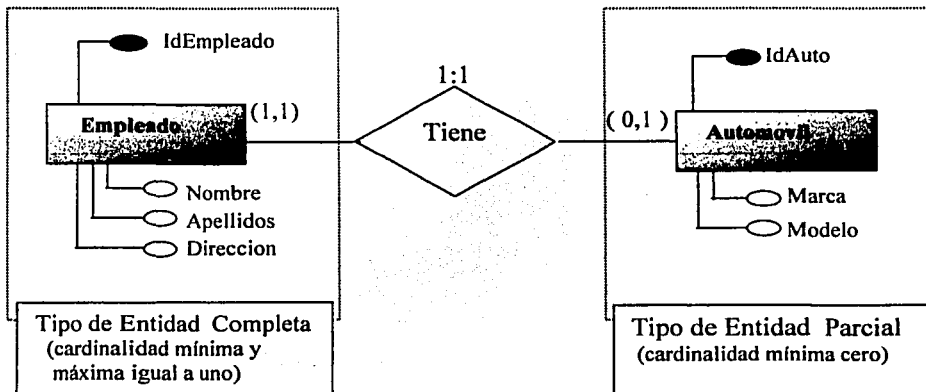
IdEmpleado

Empleado

(1,1)

Nombre

Apellidos

Direccion

1:1

Tiene

( 0,1 )

IdAuto

Automovil

Marca

Modelo

Tipo de Entidad Completa (cardinalidad mínima y máxima igual a uno)

Tipo de Entidad Parcial (cardinalidad mínima cero)